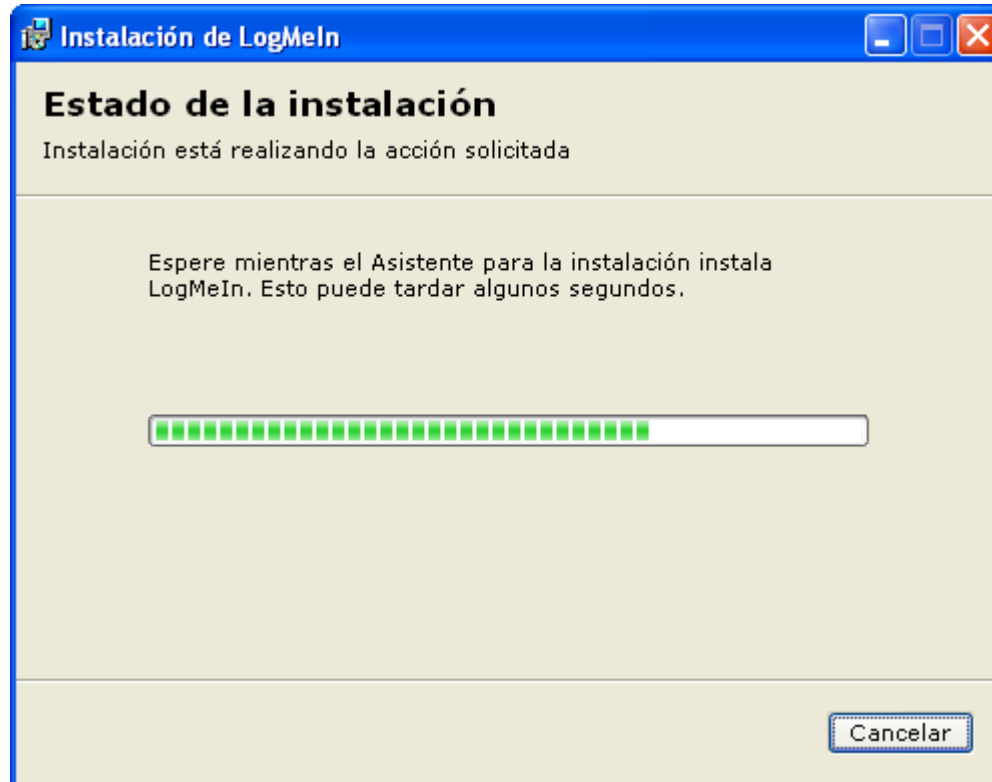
Instalación de LogMeIn

Estado de la instalación

Instalación está realizando la acción solicitada

Espere mientras el Asistente para la instalación instala LogMeIn. Esto puede tardar algunos segundos.

Cancelar